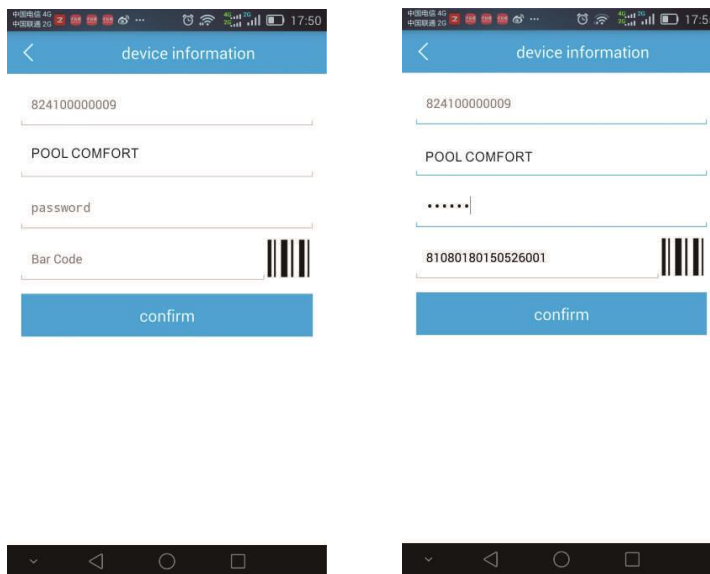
中国电信 4G
中国联通 2G
17:50

device information

824100000009

POOL COMFORT

password

Bar Code

confirm

中国电信 4G
中国联通 2G
17:5

device information

824100000009

POOL COMFORT

••••••

81080180150526001

confirm